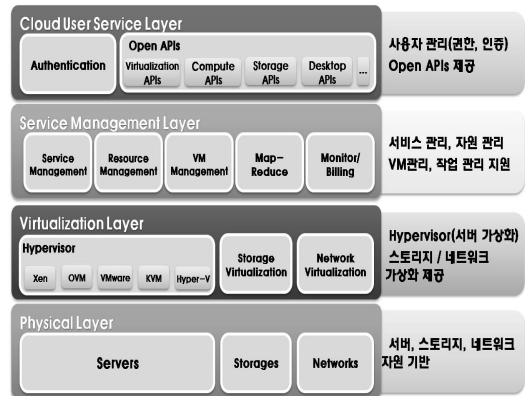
Cloud User Service Layer

Authentication

Open APIs

Virtualization APIs

Compute APIs

Storage APIs

Desktop APIs

...

사용자 관리(권한, 인증)
Open APIs 제공

Service Management Layer

Service Management

Resource Management

VM Management

Map-Reduce

Monitor/ Billing

서비스 관리, 자원 관리
VM관리, 작업 관리 지원

Virtualization Layer

Hypervisor

Xen

OVM

VMware

KVM

Hyper-V

Storage Virtualization

Network Virtualization

Hypervisor(서버 가상화)
스토리지 / 네트워크 가상화 제공

Physical Layer

Servers

Storages

Networks

서버, 스토리지, 네트워크 자원 기반